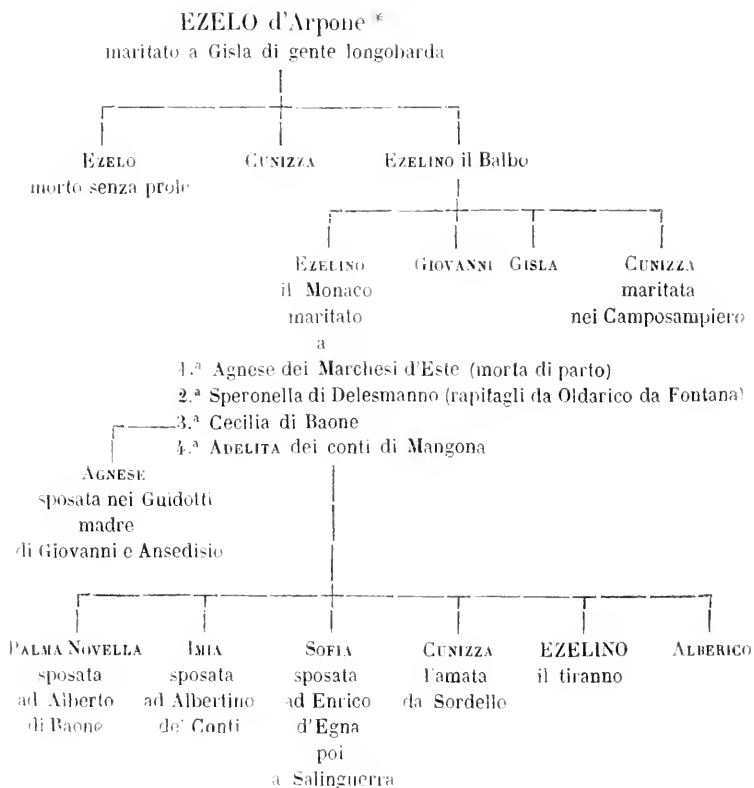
EZELO d'Arpone *
maritato a Gisla di gente longobarda

Ezelo
morto senza prole

Cunizza

Ezelino il Balbo

Ezelino
il Monaco
maritato
a

Giovanni

Gisla

Cunizza
maritata
nei Camposampiero

1.ª Agnese dei Marchesi d'Este (morta di parto)
2.ª Speronella di Delesmanno (rapitagli da Oldarico da Fontana)
3.ª Cecilia di Baone
4.ª Adelita dei conti di Mangona

Agnese
sposata nei Guidotti
madre
di Giovanni e Ansedisio

Palma Novella
sposata
ad Alberto
di Baone

Imia
sposata
ad Albertino
de' Conti

Sofia
sposata
ad Enrico
d'Egna
poi
a Salinguerra

Cunizza
l'amata
da Sordello

EZELINO
il tiranno

Alberico